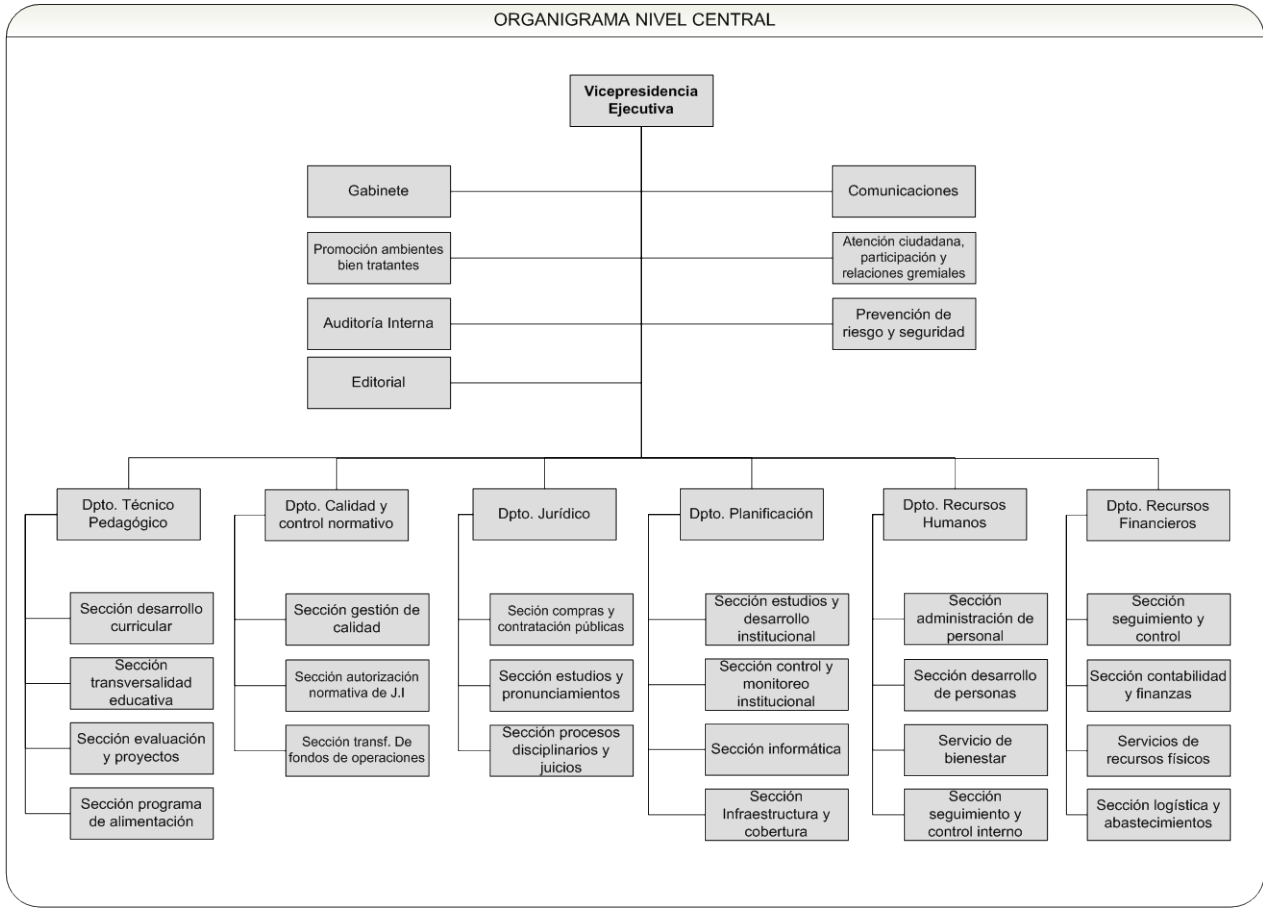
ORGANIGRAMA NIVEL CENTRAL

Vicepresidencia Ejecutiva

Gabinete

Comunicaciones

Promoción ambientes bien tratantes

Atención ciudadana, participación y relaciones gremiales

Auditoría Interna

Prevención de riesgo y seguridad

Editorial

Dpto. Técnico Pedagógico

Sección desarrollo curricular

Sección transversalidad educativa

Sección evaluación y proyectos

Sección programa de alimentación

Dpto. Calidad y control normativo

Sección gestión de calidad

Sección autorización normativa de J.I

Sección transf. De fondos de operaciones

Dpto. Jurídico

Seción compras y contratación públicas

Sección estudios y pronunciamientos

Sección procesos disciplinarios y juicios

Dpto. Planificación

Sección estudios y desarrollo institucional

Sección control y monitoreo institucional

Sección informática

Sección Infraestructura y cobertura

Dpto. Recursos Humanos

Sección administración de personal

Sección desarrollo de personas

Servicio de bienestar

Sección seguimiento y control interno

Dpto. Recursos Financieros

Sección seguimiento y control

Sección contabilidad y finanzas

Servicios de recursos físicos

Sección logística y abastecimientos